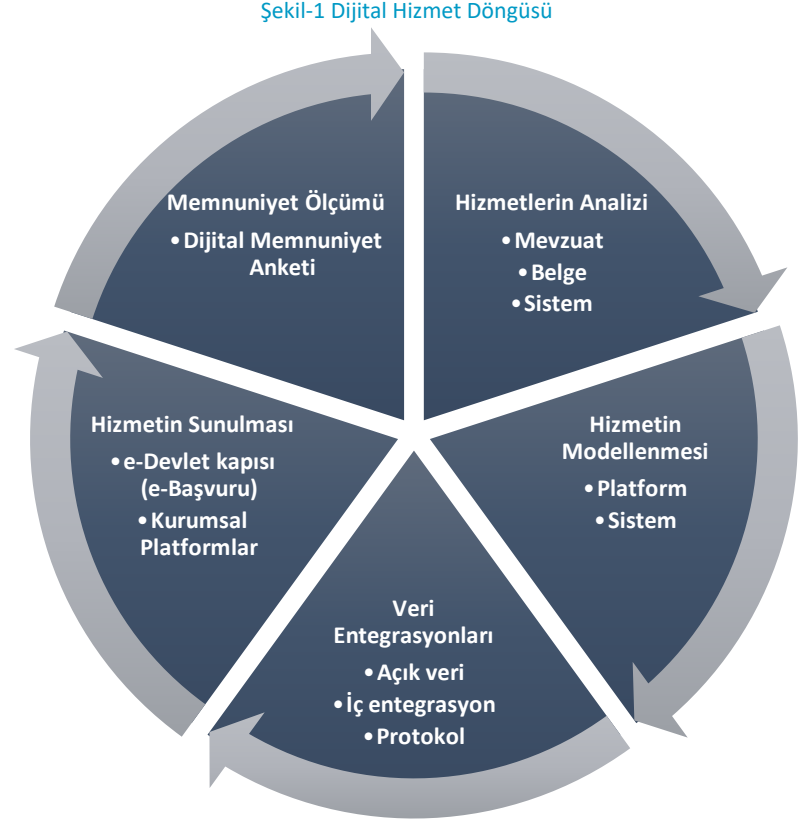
Şekil-1 Dijital Hizmet Döngüsü

Memnuniyet Ölçümü
• Dijital Memnuniyet Anketi

Hizmetlerin Analizi
• Mevzuat
• Belge
• Sistem

Hizmetin Modellenmesi
• Platform
• Sistem

Veri Entegrasyonları
• Açık veri
• İç entegrasyon
• Protokol

Hizmetin Sunulması
• e-Devlet kapısı (e-Başvuru)
• Kurumsal Platformlar